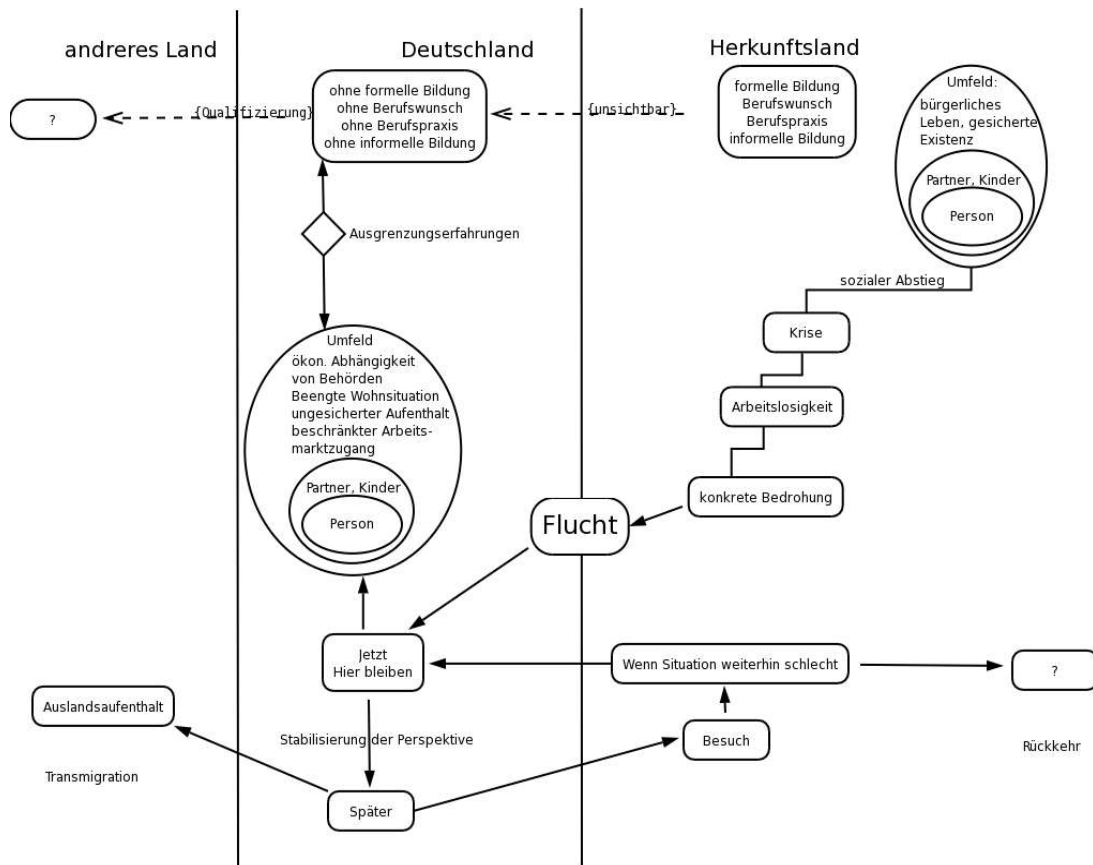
andreres Land

Deutschland

Herkunftsland

?

{Qualifizierung}

ohne formelle Bildung
ohne Berufswunsch
ohne Berufspraxis
ohne informelle Bildung

{unsichtbar}

formelle Bildung
Berufswunsch
Berufspraxis
informelle Bildung

Umfeld:
bürgerliches Leben, gesicherte Existenz

Partner, Kinder

Person

Ausgrenzungserfahrungen

sozialer Abstieg

Krise

Umfeld
ökon. Abhängigkeit von Behörden
Beengte Wohnsituation
ungesicherter Aufenthalt
beschränkter Arbeitsmarktzugang

Partner, Kinder

Person

Arbeitslosigkeit

konkrete Bedrohung

Flucht

Jetzt
Hier bleiben

Wenn Situation weiterhin schlecht

?

Auslandsaufenthalt

Stabilisierung der Perspektive

Besuch

Rückkehr

Transmigration

Später